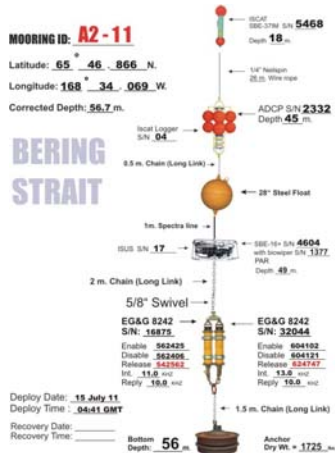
MOORING ID: A2 - 11

Latitude: 65 ° 46 . 866 N.

Longitude: 168 ° 34 . 069 W.

Corrected Depth: 56.7 m.

BERING STRAIT

ISCAT SBE-37IM S/N 5468
Depth 18 m.

1/4" Nelspin 26 m. Wire rope

ADCP S/N 2332
Depth 45 m.

Iscat Logger S/N 04

0.5 m. Chain (Long Link)

28" Steel Float

1m. Spectra line

ISUS S/N 17

SBE-16+ S/N 4604
with biowiper S/N 1377
PAR
Depth 49 m.

2 m. Chain (Long Link)

5/8" Swivel

EG&G 8242
S/N: 16875
Enable 562425
Disable 562406
Release 542562
Int. 11.0 KHZ
Reply 10.0 KHZ

EG&G 8242
S/N: 32044
Enable 604102
Disable 604121
Release 624747
Int. 13.0 KHZ
Reply 10.0 KHZ

Deploy Date : 15 July 11
Deploy Time : 04:41 GMT

Recovery Date: ________
Recovery Time: ________

1.5 m. Chain (Long Link)

Bottom Depth: 56 m.

Anchor Dry Wt. = 1725 lbs.